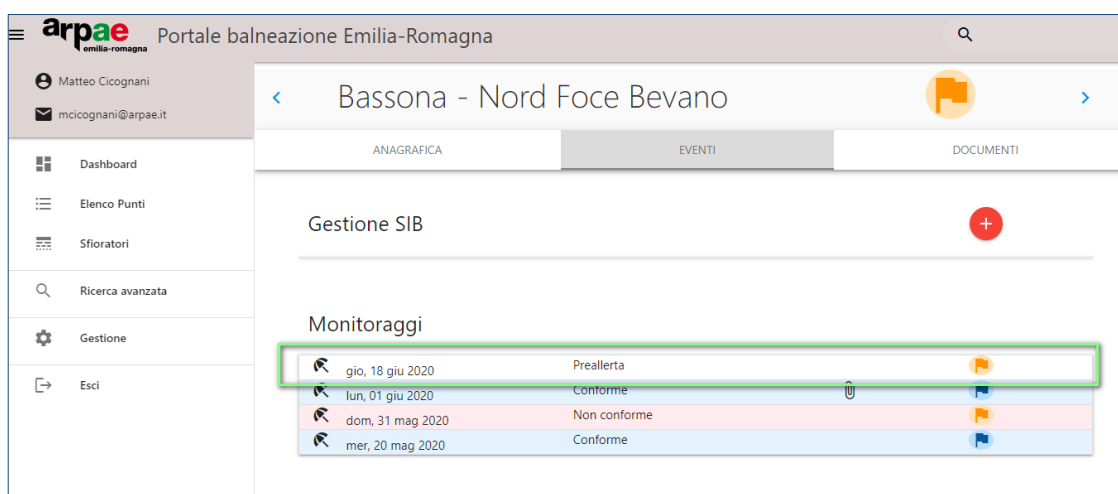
arpae emilia-romagna Portale balneazione Emilia-Romagna

Matteo Cicognani
mcicognani@arpae.it

Dashboard
Elenco Punti
Sfioratori
Ricerca avanzata
Gestione
Esci

Bassona - Nord Foce Bevano

ANAGRAFICA
EVENTI
DOCUMENTI

Gestione SIB

Monitoraggi

| | | |
|---|---|---|
| gio, 18 giu 2020 | Preallerta | |
| lun, 01 giu 2020 | Conforme | |
| dom, 31 mag 2020 | Non conforme | |
| mer, 20 mag 2020 | Conforme | |